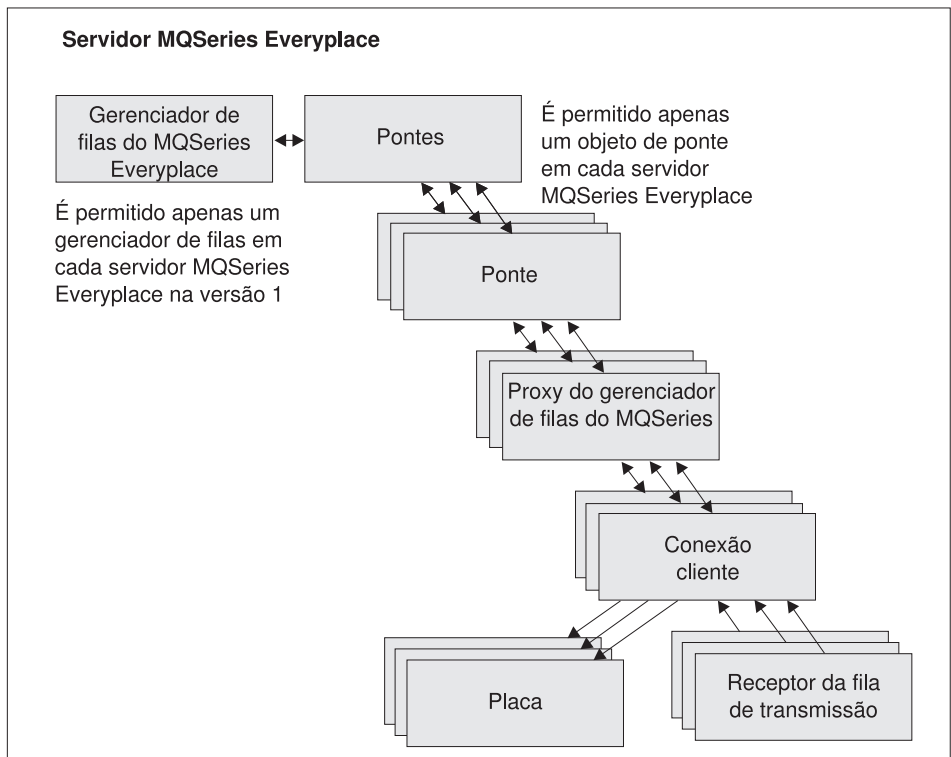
Servidor MQSeries Everyplace

Gerenciador de filas do MQSeries Everyplace

Pontes

É permitido apenas um objeto de ponte em cada servidor MQSeries Everyplace

É permitido apenas um gerenciador de filas em cada servidor MQSeries Everyplace na versão 1

Ponte

Proxy do gerenciador de filas do MQSeries

Conexão cliente

Placa

Receptor da fila de transmissão